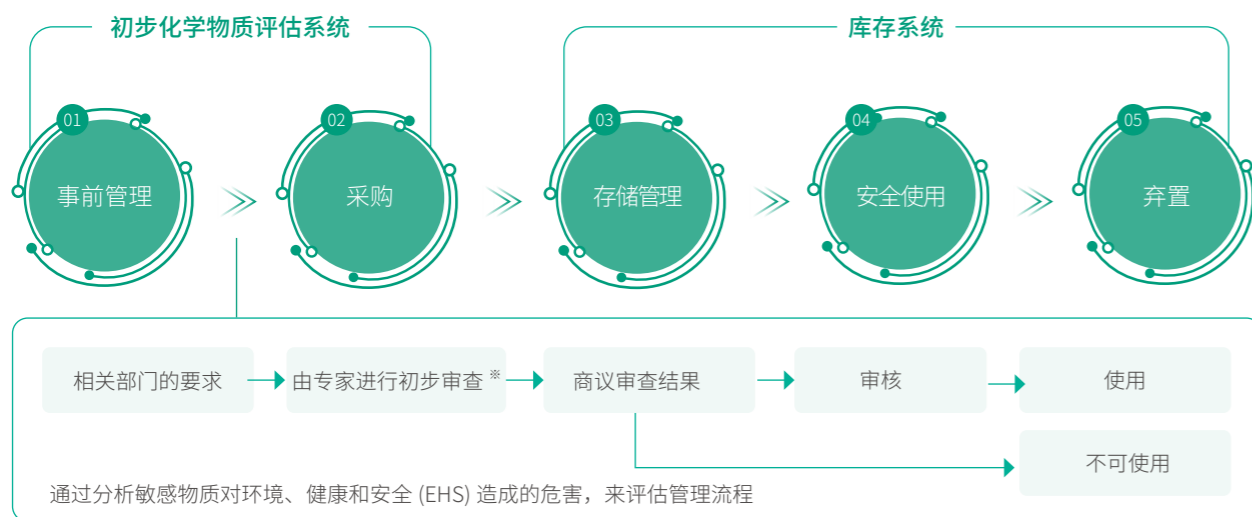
初步化学物质评估系统

库存系统

01
事前管理

02
采购

03
存储管理

04
安全使用

05
弃置

相关部门的要求

由专家进行初步审查※

商议审查结果

审核

使用

不可使用

通过分析敏感物质对环境、健康和安全 (EHS) 造成的危害，来评估管理流程